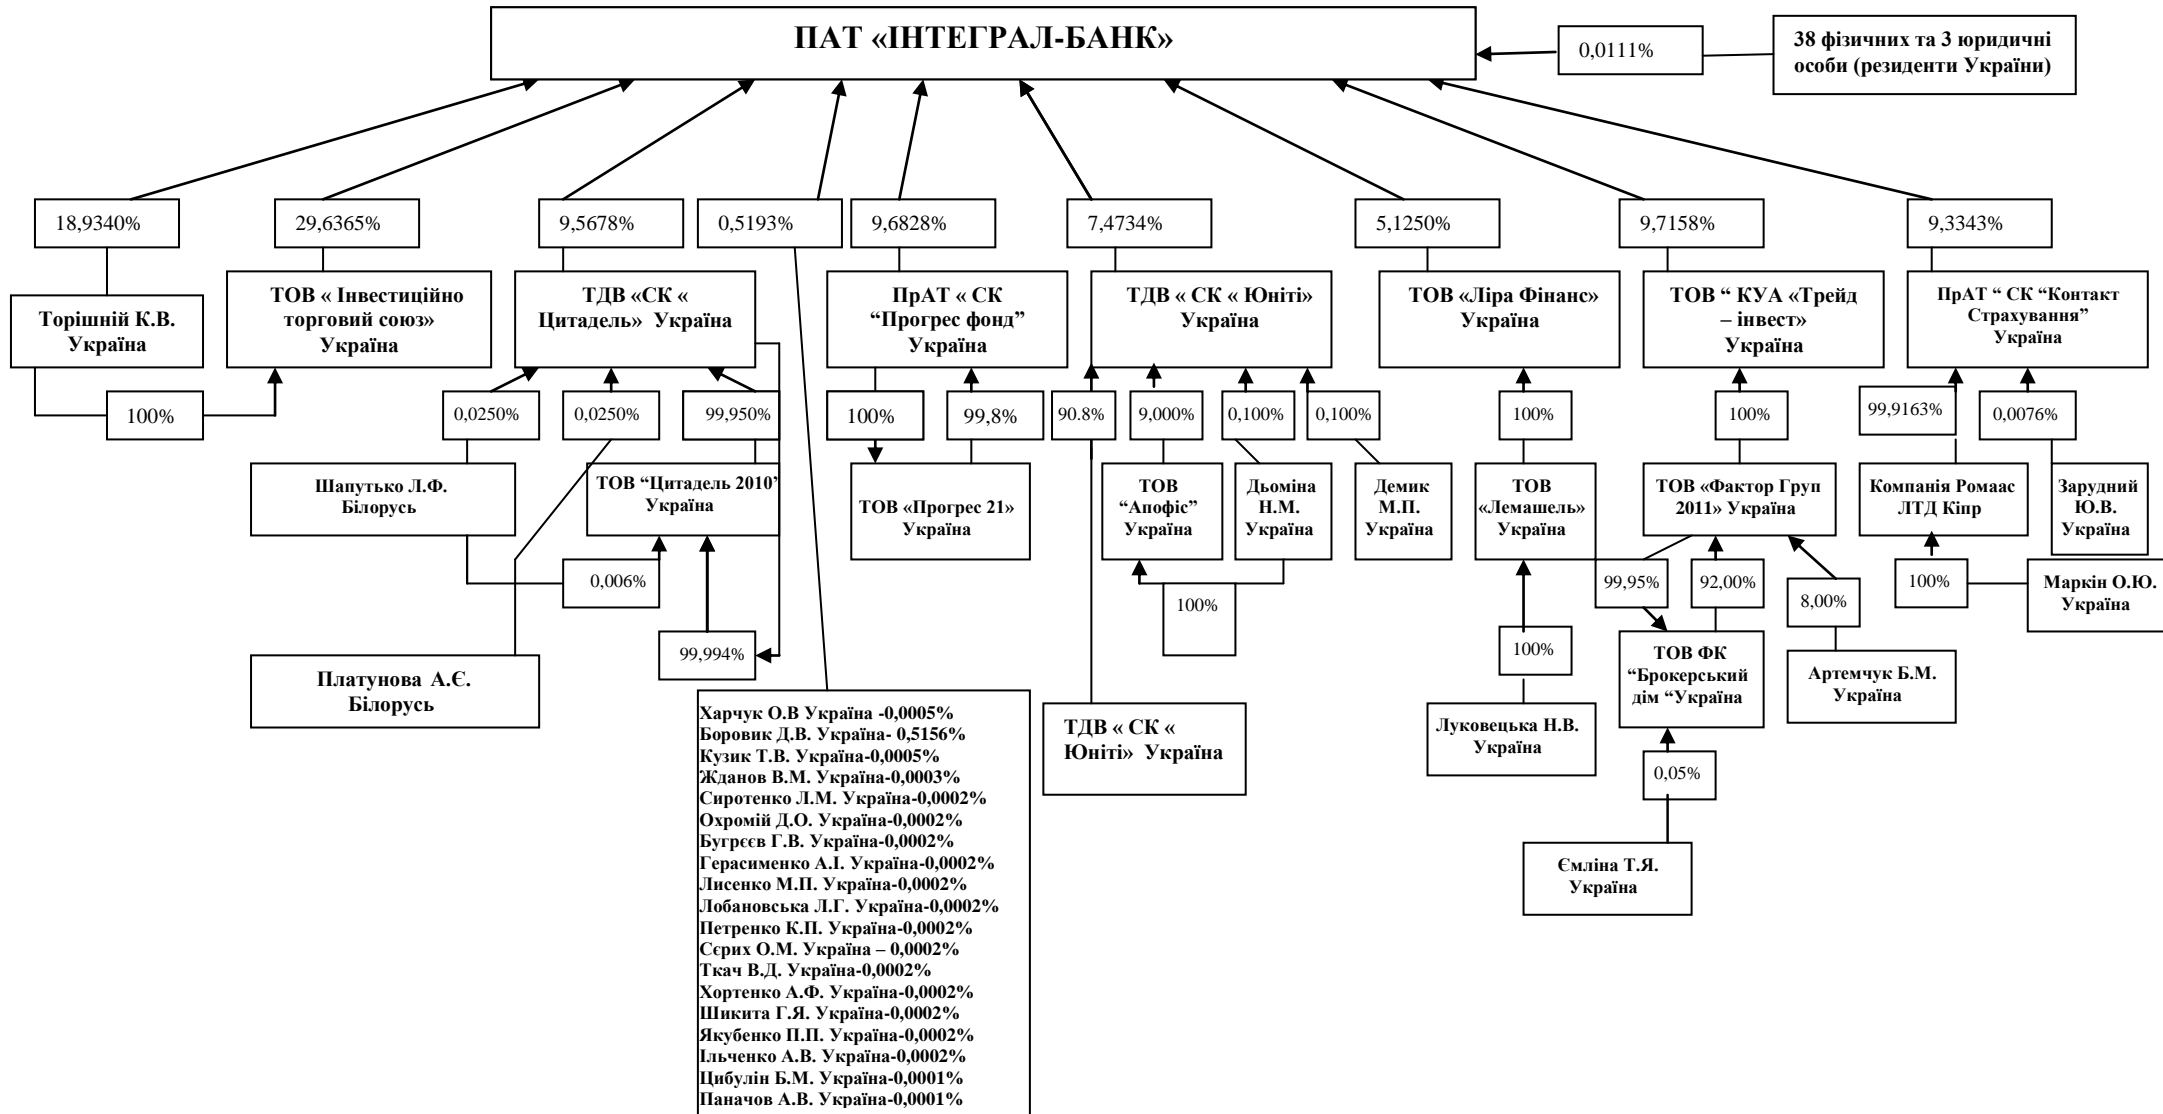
ПАТ «ІНТЕГРАЛ-БАНК»

0,0111%

38 фізичних та 3 юридичні особи (резиденти України)

18,9340%

29,6365%

9,5678%

0,5193%

9,6828%

7,4734%

5,1250%

9,7158%

9,3343%

Торішній К.В. Україна

ТОВ « Інвестиційно торговий союз» Україна

ТДВ «СК « Цитадель» Україна

ПрАТ « СК "Прогрес фонд" Україна

ТДВ « СК « Юніті» Україна

ТОВ «Ліра Фінанс» Україна

ТОВ " КУА «Трейд – інвест» Україна

ПрАТ " СК "Контакт Страхування" Україна

100%

0,0250%

0,0250%

99,950%

100%

99,8%

90.8%

9,000%

0,100%

0,100%

100%

100%

99,9163%

0,0076%

Шапутько Л.Ф. Білорусь

ТОВ "Цитадель 2010" Україна

ТОВ «Прогрес 21» Україна

ТОВ "Апофіс" Україна

Дьоміна Н.М. Україна

Демик М.П. Україна

ТОВ «Лемашель» Україна

ТОВ «Фактор Груп 2011» Україна

Компанія Ромаас ЛТД Кіпр

Зарудний Ю.В. Україна

0,006%

100%

99,95%

92,00%

8,00%

100%

Маркін О.Ю. Україна

99,994%

100%

Платунова А.Є. Білорусь

Харчук О.В Україна -0,0005%
Боровик Д.В. Україна- 0,5156%
Кузик Т.В. Україна-0,0005%
Жданов В.М. Україна-0,0003%
Сиротенко Л.М. Україна-0,0002%
Охромій Д.О. Україна-0,0002%
Бугрєєв Г.В. Україна-0,0002%
Герасименко А.І. Україна-0,0002%
Лисенко М.П. Україна-0,0002%
Лобановська Л.Г. Україна-0,0002%
Петренко К.П. Україна-0,0002%
Сєрих О.М. Україна – 0,0002%
Ткач В.Д. Україна-0,0002%
Хортенко А.Ф. Україна-0,0002%
Шикита Г.Я. Україна-0,0002%
Якубенко П.П. Україна-0,0002%
Ільченко А.В. Україна-0,0002%
Цибулін Б.М. Україна-0,0001%
Паначов А.В. Україна-0,0001%

ТДВ « СК « Юніті» Україна

Луковецька Н.В. Україна

ТОВ ФК "Брокерський дім "Україна

Артемчук Б.М. Україна

0,05%

Ємліна Т.Я. Україна